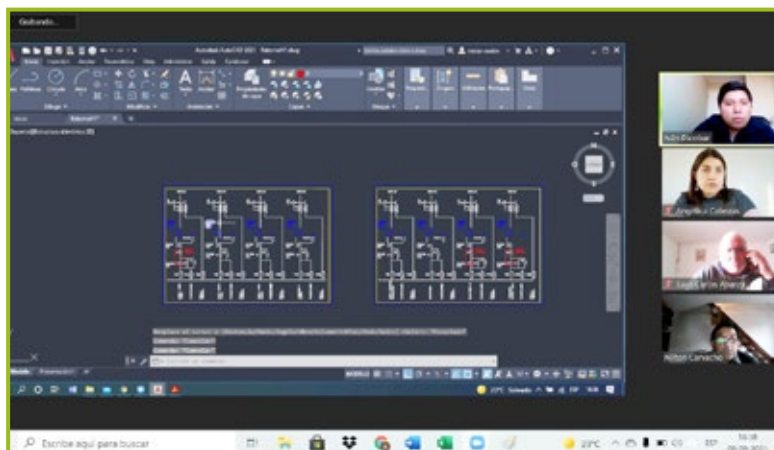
Grabando...

Línea
Polilínea
Círculo
Arco
Dibujo
Modificar
Texto
Anotación
Capas
Bloque
Propiedades
Grupos
Utilidades
Portapapeles
Vista

Julio Escobar
Angélica Cabezas
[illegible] Alvarez
Nilton Camacho

Modelo
Presentación1

Escribe aquí para buscar
27°C